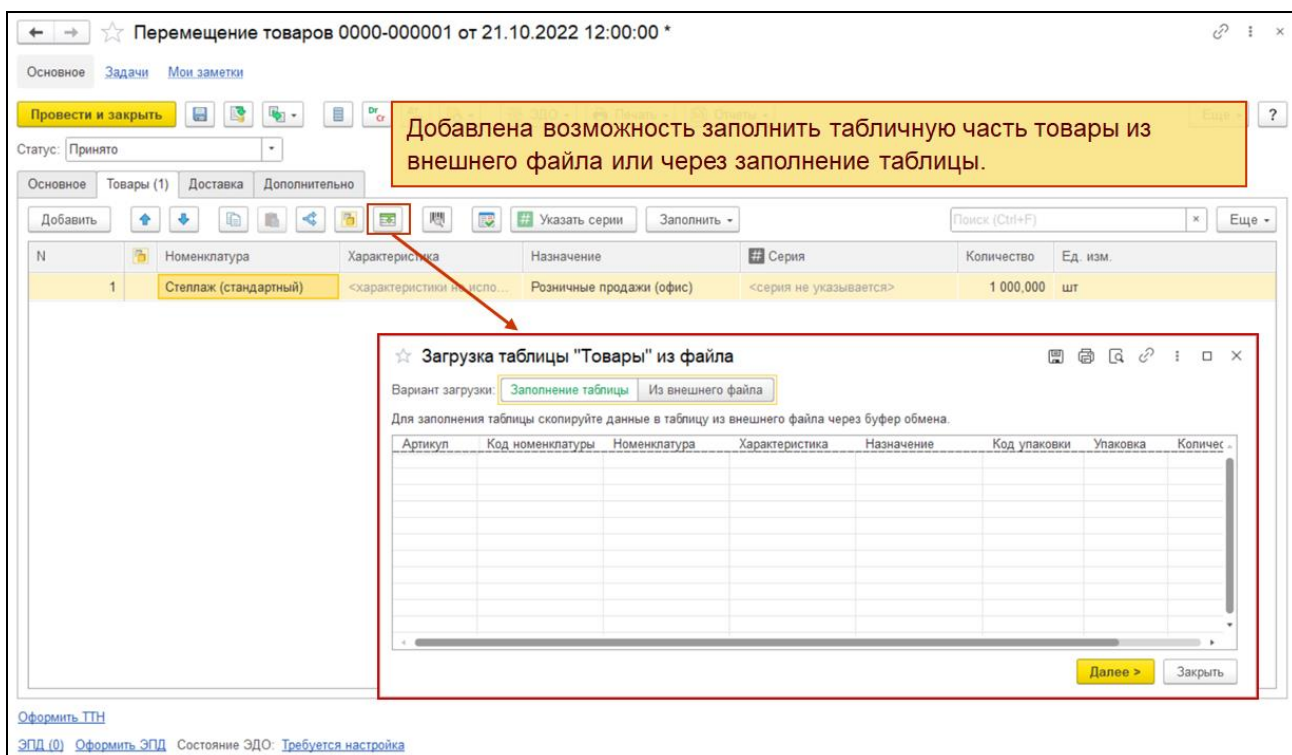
Перемещение товаров 0000-000001 от 21.10.2022 12:00:00 *

Основное Задачи Мои заметки

Провести и закрыть

Добавлена возможность заполнить табличную часть товары из внешнего файла или через заполнение таблицы.

Еще ?

Статус: Принято

Основное Товары (1) Доставка Дополнительно

Добавить Указать серии Заполнить Поиск (Ctrl+F) × Еще

| N | | Номенклатура | Характеристика | Назначение | Серия | Количество | Ед. изм. |
|---|---|---|---|---|---|---|---|
| 1 | | Стеллаж (стандартный) | <характеристики не испо... | Розничные продажи (офис) | <серия не указывается> | 1 000,000 | шт |

Загрузка таблицы "Товары" из файла

Вариант загрузки: Заполнение таблицы Из внешнего файла

Для заполнения таблицы скопируйте данные в таблицу из внешнего файла через буфер обмена.

| Артикул | Код номенклатуры | Номенклатура | Характеристика | Назначение | Код упаковки | Упаковка | Количес |
|---|---|---|---|---|---|---|---|

Далее > Закрыть

Оформить ТТН

ЭПД (0) Оформить ЭПД Состояние ЭДО: Требуется настройка